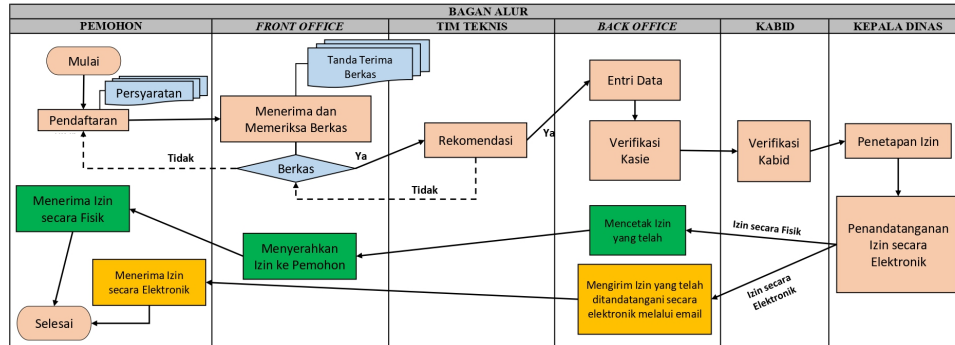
BAGAN ALUR

| PEMOHON | FRONT OFFICE | TIM TEKNIS | BACK OFFICE | KABID | KEPALA DINAS |
|---|---|---|---|---|---|

Mulai

Persyaratan

Pendaftaran

Tanda Terima Berkas

Menerima dan Memeriksa Berkas

Tidak

Berkas

Ya

Rekomendasi

Tidak

Ya

Entri Data

Verifikasi Kasie

Verifikasi Kabid

Penetapan Izin

Menerima Izin secara Fisik

Menyerahkan Izin ke Pemohon

Mencetak Izin yang telah

Izin secara Fisik

Penandatanganan Izin secara Elektronik

Menerima Izin secara Elektronik

Mengirim Izin yang telah ditandatangani secara elektronik melalui email

Izin secara Elektronik

Selesai